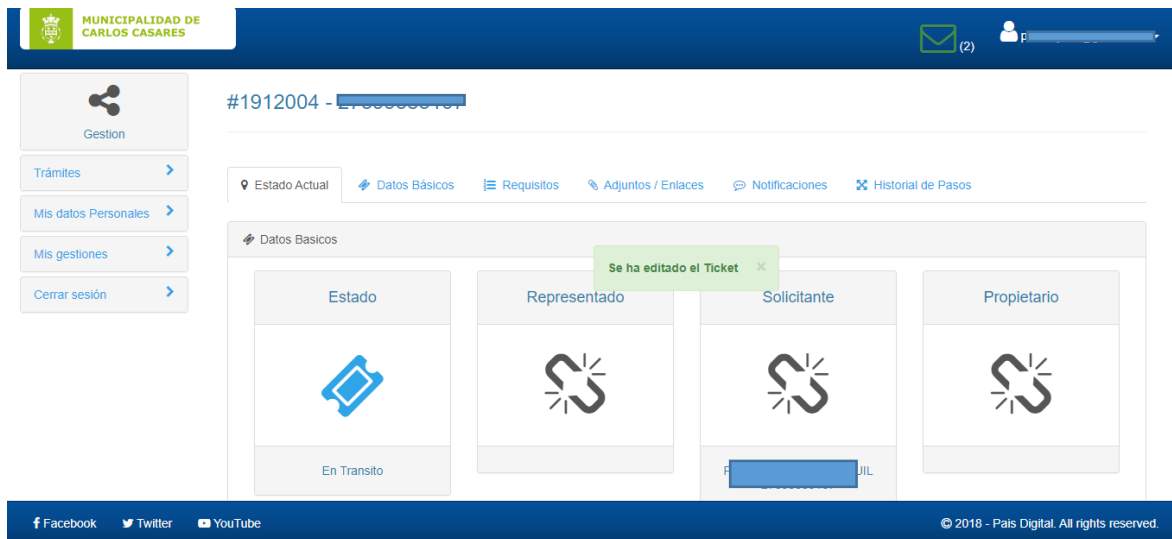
MUNICIPALIDAD DE CARLOS CASARES

(2)

p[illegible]

Gestion

Trámites

Mis datos Personales

Mis gestiones

Cerrar sesión

#1912004 - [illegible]

Estado Actual

Datos Básicos

Requisitos

Adjuntos / Enlaces

Notificaciones

Historial de Pasos

Datos Basicos

Se ha editado el Ticket ×

| Estado | Representado | Solicitante | Propietario |
|---|---|---|---|
| En Transito | | P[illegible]UIL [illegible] | |

Facebook Twitter YouTube

© 2018 - Pais Digital. All rights reserved.